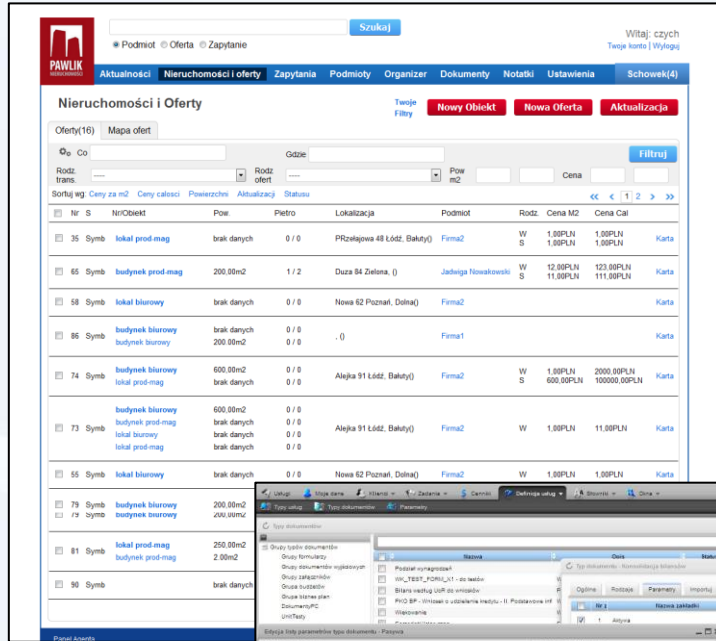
PAWLIK NIERUCHOMOŚCI

Szukaj

Podmiot Oferta Zapytanie

Witaj: czych
Twoje konto | Wyloguj

Aktualności | Nieruchomości i oferty | Zapytania | Podmioty | Organizer | Dokumenty | Notatki | Ustawienia | Schowek(4)

Nieruchomości i Oferty

Twoje Filtry

Nowy Obiekt | Nowa Oferta | Aktualizacja

Oferty(16) | Mapa ofert

Co | Gdzie | Filtruj

Rodz. trans. ---- | Rodz. ofert ---- | Pow m2 | Cena

Sortuj wg: Ceny za m2 Ceny calosci Powierzchni Aktualizacji Statusu

« < 1 2 > »

| Nr | S | Nr/Obiekt | Pow. | Pietro | Lokalizacja | Podmiot | Rodz. | Cena M2 | Cena Cal | |
|---|---|---|---|---|---|---|---|---|---|---|
| 35 | Symb | lokal prod-mag | brak danych | 0 / 0 | PRzełajowa 48 Łódź, Bałuty() | Firma2 | W S | 1,00PLN 1,00PLN | 1,00PLN 1,00PLN | Karta |
| 65 | Symb | budynek prod-mag | 200,00m2 | 1 / 2 | Duza 84 Zielona, () | Jadwiga Nowakowski | W S | 12,00PLN 11,00PLN | 123,00PLN 111,00PLN | Karta |
| 58 | Symb | lokal biurowy | brak danych | 0 / 0 | Nowa 62 Poznań, Dolna() | Firma2 | | | | Karta |
| 86 | Symb | budynek biurowy budynek biurowy | brak danych 200,00m2 | 0 / 0 0 / 0 | , () | Firma1 | | | | Karta |
| 74 | Symb | budynek biurowy lokal prod-mag | 600,00m2 brak danych | 0 / 0 0 / 0 | Alejka 91 Łódź, Bałuty() | Firma2 | W S | 1,00PLN 600,00PLN | 2000,00PLN 100000,00PLN | Karta |
| 73 | Symb | budynek biurowy budynek prod-mag lokal biurowy lokal prod-mag | 600,00m2 brak danych brak danych brak danych | 0 / 0 0 / 0 0 / 0 0 / 0 | Alejka 91 Łódź, Bałuty() | Firma2 | W | 1,00PLN | 11,00PLN | Karta |
| 55 | Symb | lokal biurowy | brak danych | 0 / 0 | Nowa 62 Poznań, Dolna() | Firma2 | W | 1,00PLN | 1,00PLN | Karta |
| 79 | Symb | budynek biurowy | 200,00m2 | | | | | | | |
| 81 | Symb | lokal prod-mag budynek prod-mag | 250,00m2 2,00m2 | | | | | | | |
| 90 | Symb | | brak danych | | | | | | | |

Panel Agenta

Usługi | Moje dane | Klienci | Zadania | Cennik | Definicje usług | Słowniki | Inne

Typy usług | Typy dokumentów | Parametry

Typy dokumentów

Grupy typów dokumentów
Grupy formularzy
Grupy dokumentów wyjściowych
Grupy załączników
Grupy budżetów
Grupa biznes plan
DokumentyPC
UnitTesty

Nazwa | Opis | Status

Podział wynagrodzeń
WK_TEST_FORM_X1 - do testów
Bilans według UoR do wniosków
PKO BP - Wniosek o udzielenie kredytu - II. Podstawowe inf
Wiekowanie

Typ dokumentu - Konsolidacja bilansów

Ogólne | Rodzaje | Parametry | Importuj

Nr | Nazwa zakładki
1 | Aktywa

Edycja listy parametrów typu dokumentu - Pasywa